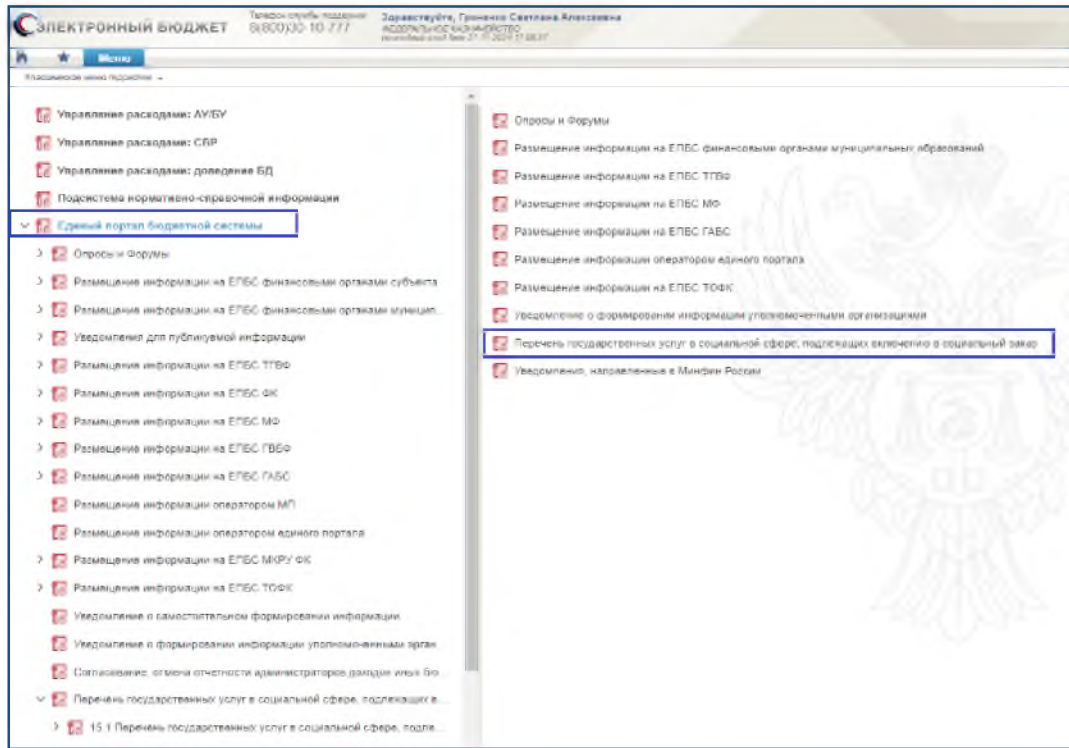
ЭЛЕКТРОННЫЙ БЮДЖЕТ
Телефон службы поддержки
8(800)30-10-777
Здравствуйте, Гриненко Светлана Алексеевна
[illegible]
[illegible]

Меню

Классическое меню подсистем

Управление расходами: АУ/БУ
Управление расходами: СБР
Управление расходами: доведение БД
Подсистема нормативно-справочной информации
Единый портал бюджетной системы
Опросы и Форумы
Размещение информации на ЕПБС финансовыми органами субъекта
Размещение информации на ЕПБС финансовыми органами муницип...
Уведомления для публикуемой информации
Размещение информации на ЕПБС ТГВФ
Размещение информации на ЕПБС ФК
Размещение информации на ЕПБС МФ
Размещение информации на ЕПБС ГВБФ
Размещение информации на ЕПБС ГАБС
Размещение информации оператором МП
Размещение информации оператором единого портала
Размещение информации на ЕПБС МКРУ ФК
Размещение информации на ЕПБС ТОФК
Уведомление о самостоятельном формировании информации
Уведомление о формировании информации уполномоченными орган
Согласование, отмена отчетности администраторов доходов иных бю...
Перечень государственных услуг в социальной сфере, подлежащих в...
15.1 Перечень государственных услуг в социальной сфере, подле...

Опросы и Форумы
Размещение информации на ЕПБС финансовыми органами муниципальных образований
Размещение информации на ЕПБС ТГВФ
Размещение информации на ЕПБС МФ
Размещение информации на ЕПБС ГАБС
Размещение информации оператором единого портала
Размещение информации на ЕПБС ТОФК
Уведомление о формировании информации уполномоченными организациями
Перечень государственных услуг в социальной сфере, подлежащих включению в социальный заказ
Уведомления, направленные в Минфин России